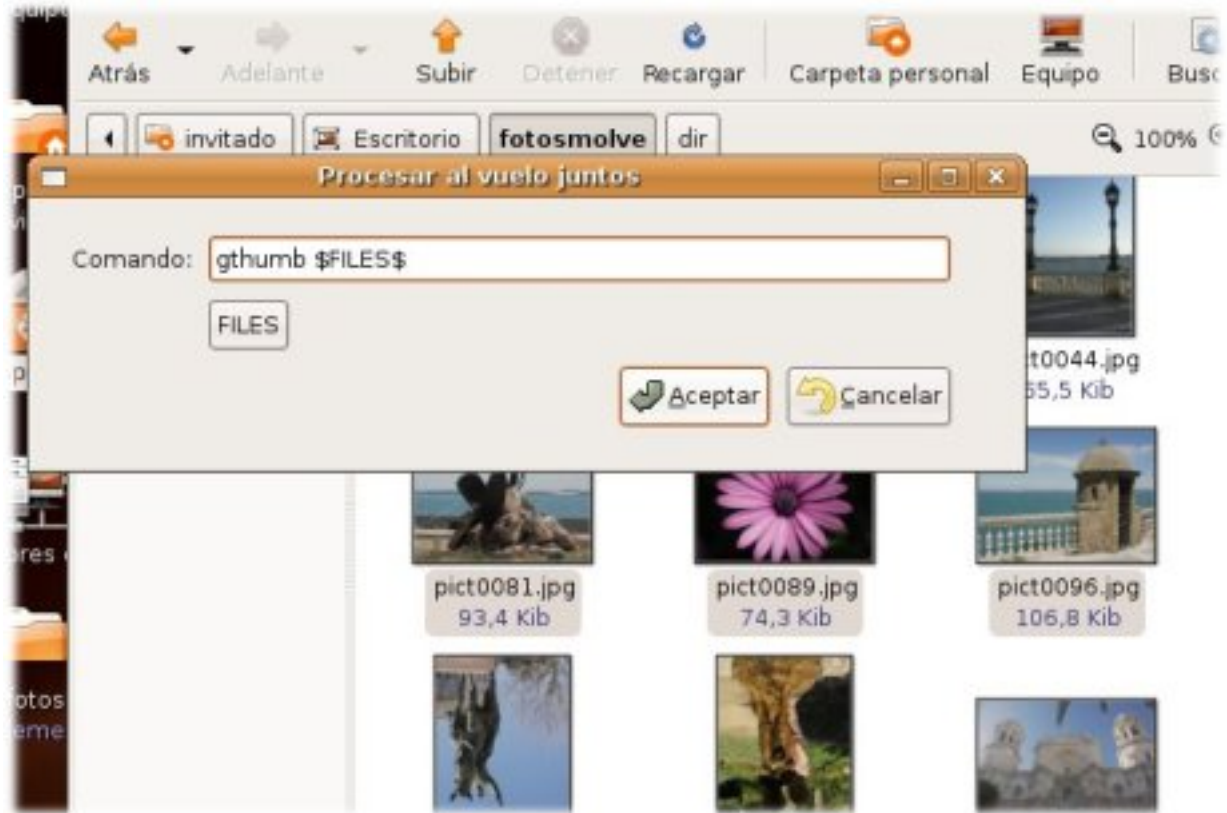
equipo

Atrás Adelante Subir Detener Recargar Carpeta personal Equipo Busc

invitado Escritorio fotosmolve dir 100%

Procesar al vuelo juntos

Comando: gthumb $FILES$

FILES

Aceptar Cancelar

t0044.jpg
55,5 Kib

pict0081.jpg
93,4 Kib

pict0089.jpg
74,3 Kib

pict0096.jpg
106,8 Kib

p

p

res

otos
eme